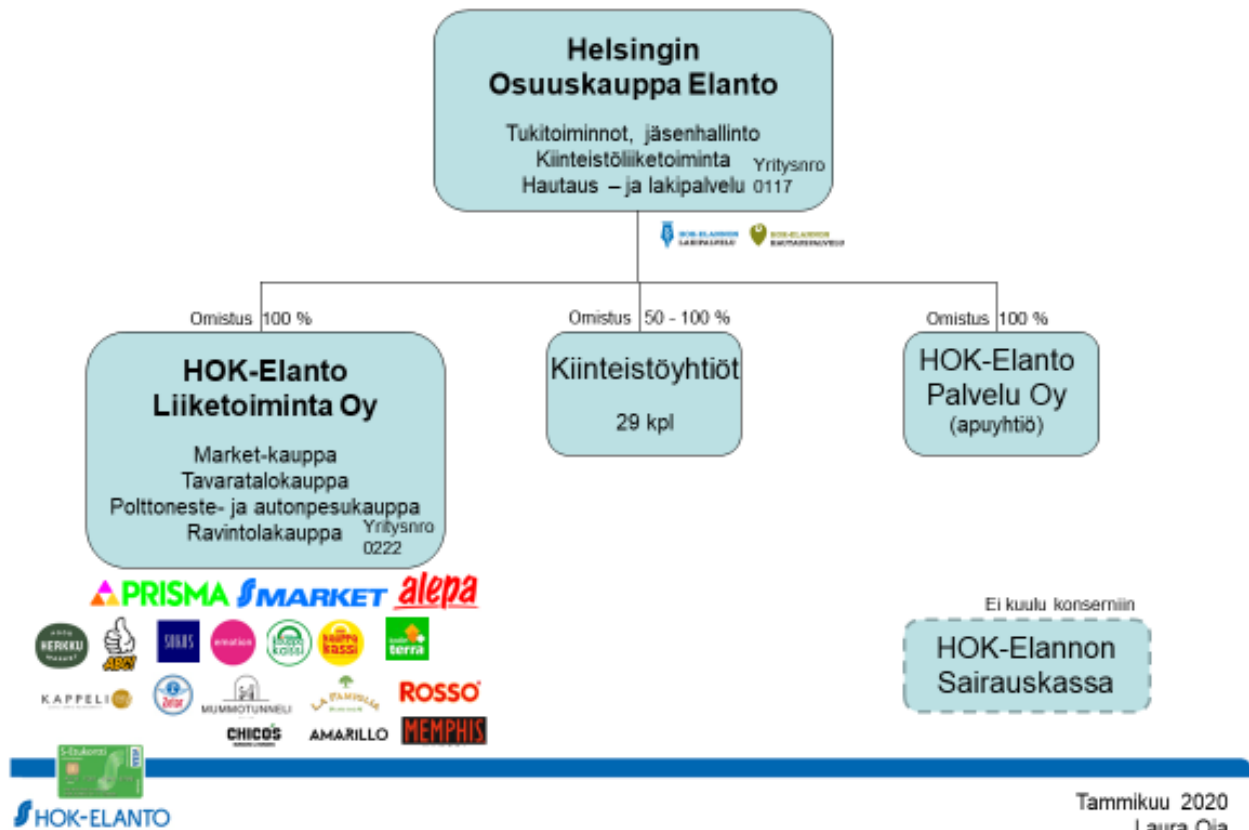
Helsingin Osuuskauppa Elanto

Tukitoiminnot, jäsenhallinto
Kiinteistöliiketoiminta
Hautaus – ja lakipalvelu
Yritysnro 0117

HOK-ELANNON LAKIPALVELU
HOK-ELANNON HAUTAUSPALVELU

Omistus 100 %

HOK-Elanto Liiketoiminta Oy

Market-kauppa
Tavaratalokauppa
Polttoneste- ja autonpesukauppa
Ravintolakauppa
Yritysnro 0222

Omistus 50 - 100 %

Kiinteistöyhtiöt

29 kpl

Omistus 100 %

HOK-Elanto Palvelu Oy
(apuyhtiö)

PRISMA SMARKET alepa

HERKKU ABC SOKOS emotion kodin kassi kauppakassi kodin terra

KAPPELI MUMMOTUNNELI LA FAMILIA ROSSO

CHICO'S AMARILLO MEMPHIS

Ei kuulu konserniin

HOK-Elannon Sairauskassa

S-Etukortti

HOK-ELANTO

Tammikuu 2020
Laura Oja